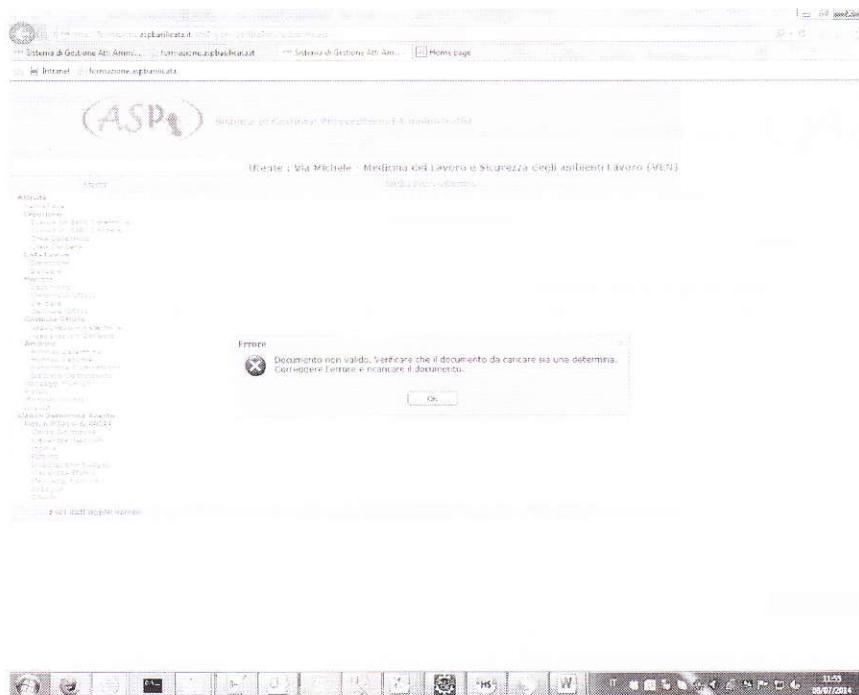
Sistema di Gestione Atti Ammi... | formazione.aspbasilicata.it | Sistema di Gestione Atti Ammi... | Home page

Intranet | formazione.aspbasilicata

(ASP)

Utente : Via Michele - Medicina del Lavoro e Sicurezza degli ambienti Lavoro (VEN)

Errore

Documento non valido. Verificare che il documento da caricare sia una determina. Correggere l'errore e ricaricare il documento.

Ok

11:55
08/07/2014